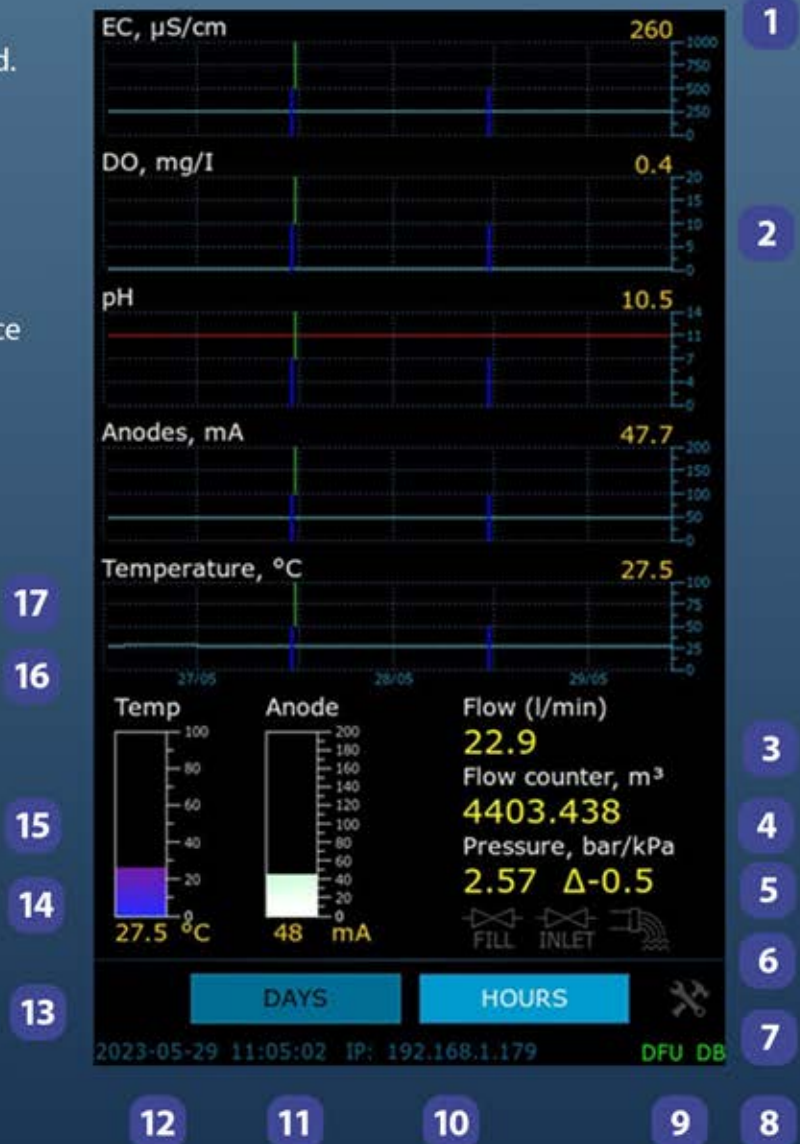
d.

te

EC, µS/cm 260
1000
750
500
250
0

1

DO, mg/I 0.4
20
15
10
5
0

2

pH 10.5
14
11
7
4
0

Anodes, mA 47.7
200
150
100
50
0

17

Temperature, °C 27.5
100
75
50
25
0

16

27/05 28/05 29/05

Temp
100
80
60
40
20
0
27.5 °C

Anode
200
180
160
140
120
100
80
60
40
20
0
48 mA

Flow (l/min)
22.9
Flow counter, m³
4403.438
Pressure, bar/kPa
2.57 Δ-0.5

FILL INLET

3
15
4
14
5
6
13

DAYS
HOURS

2023-05-29 11:05:02 IP: 192.168.1.179
DFU DB

7

12 11 10 9 8